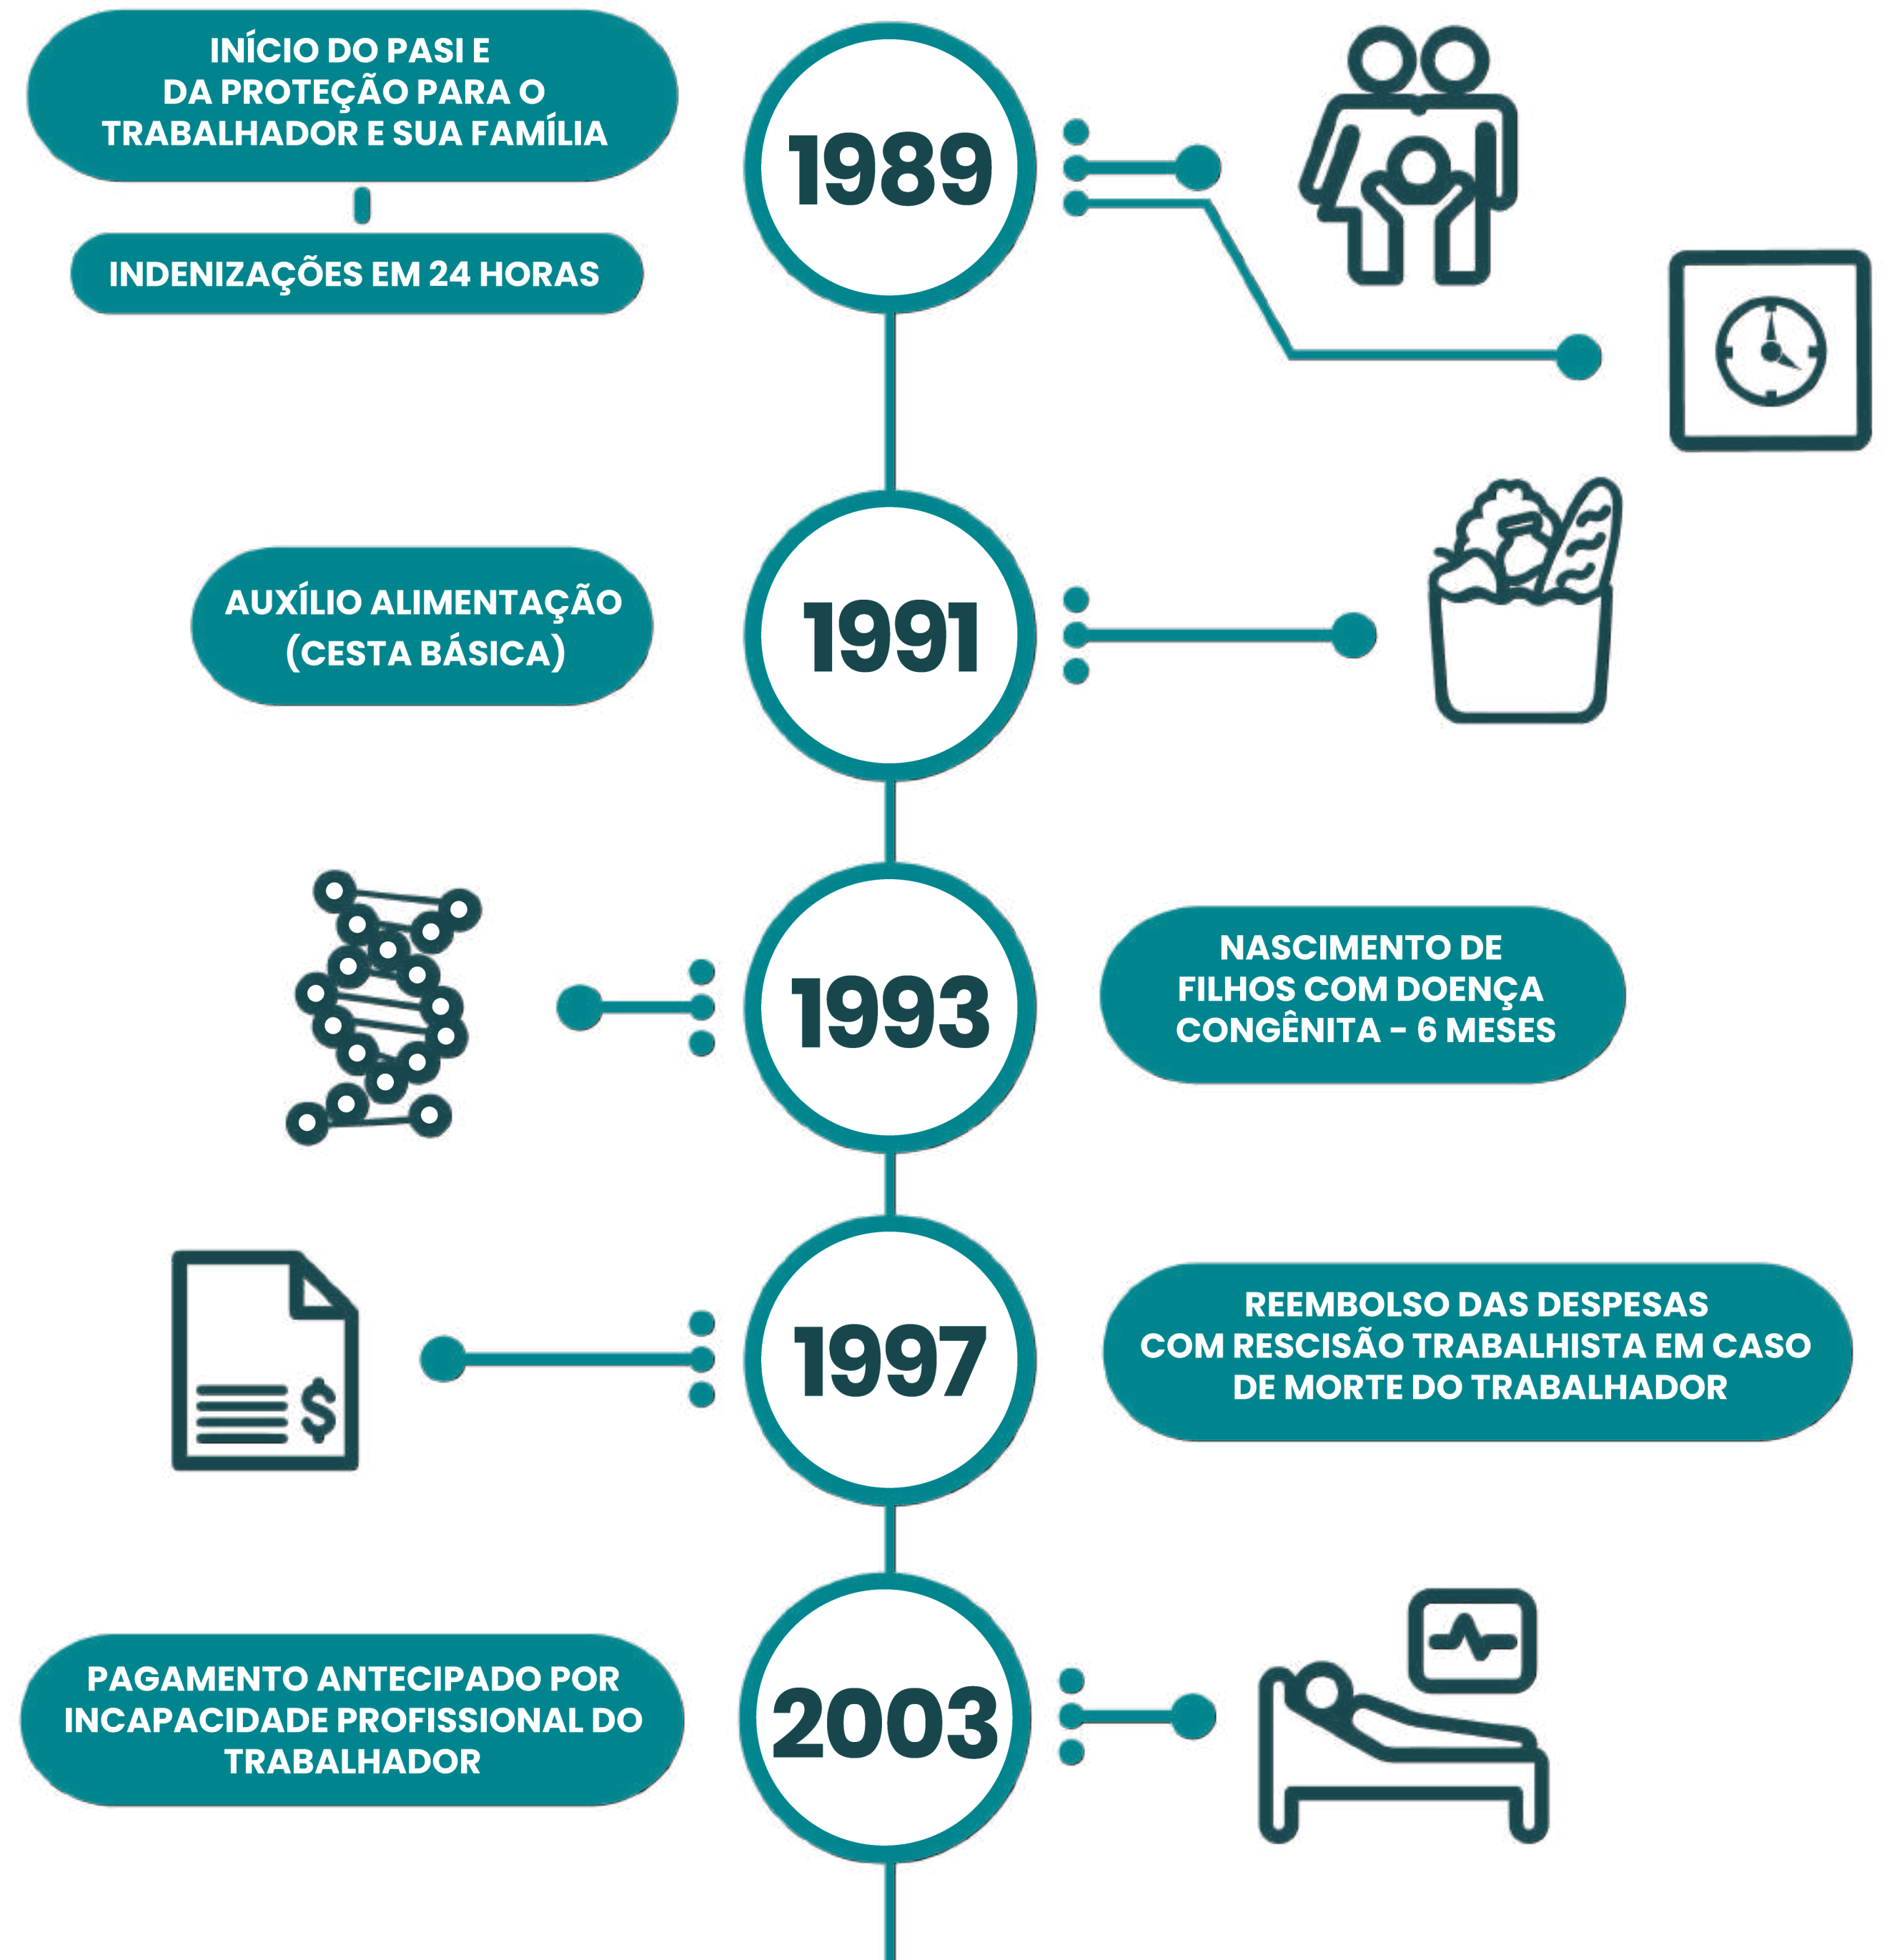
INÍCIO DO PASI E DA PROTEÇÃO PARA O TRABALHADOR E SUA FAMÍLIA

INDENIZAÇÕES EM 24 HORAS

1989

AUXÍLIO ALIMENTAÇÃO (CESTA BÁSICA)

1991

1993

NASCIMENTO DE FILHOS COM DOENÇA CONGÊNITA - 6 MESES

1997

REEMBOLSO DAS DESPESAS COM RESCISÃO TRABALHISTA EM CASO DE MORTE DO TRABALHADOR

PAGAMENTO ANTECIPADO POR INCAPACIDADE PROFISSIONAL DO TRABALHADOR

2003